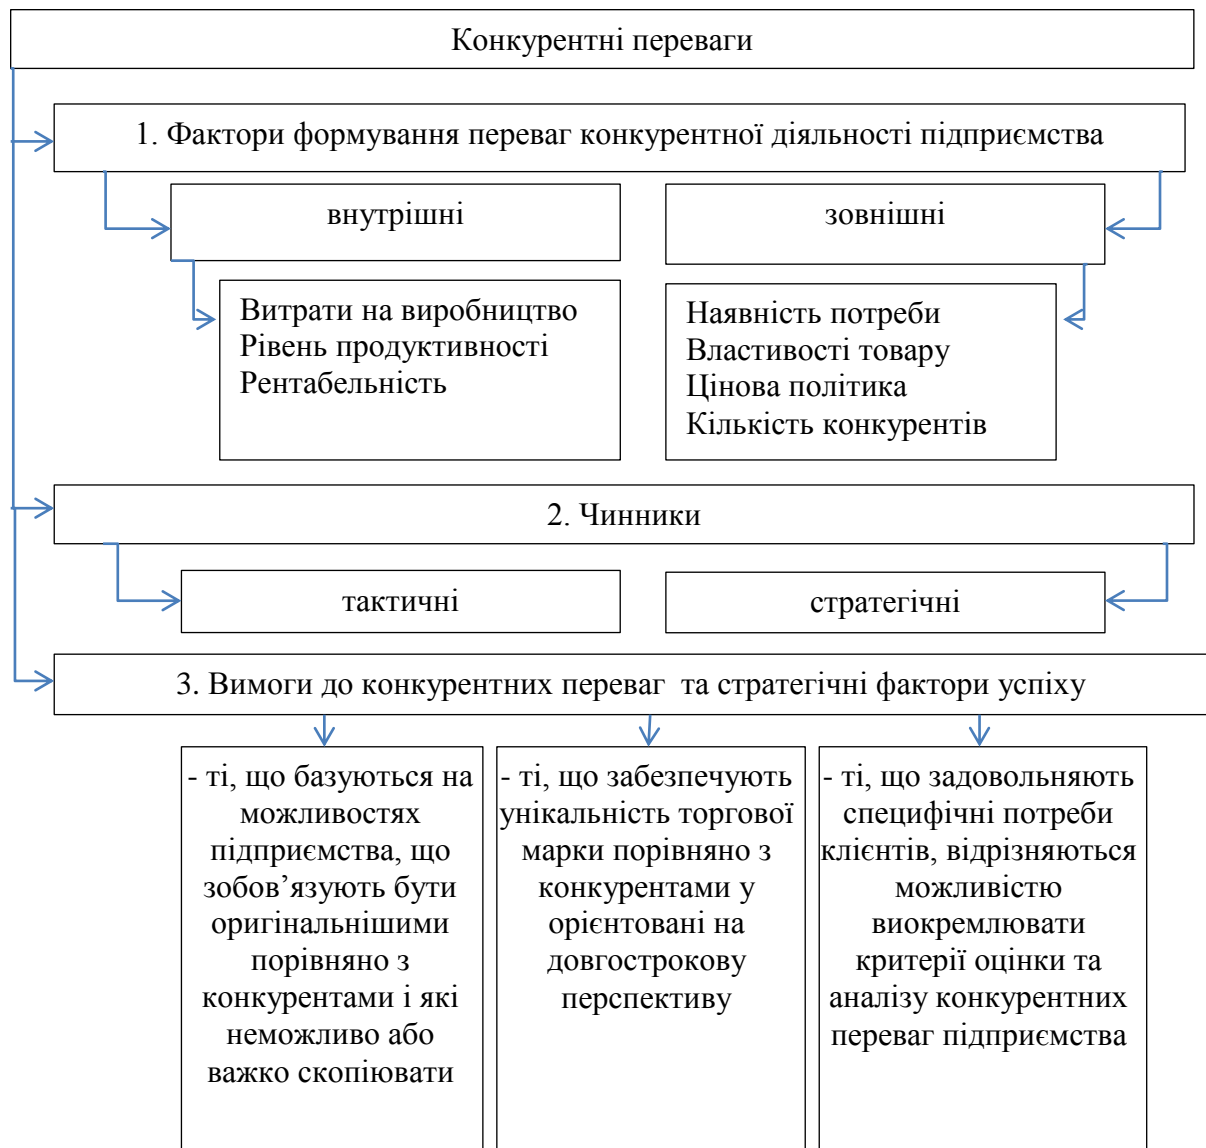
Конкурентні переваги

1. Фактори формування переваг конкурентної діяльності підприємства

внутрішні

зовнішні

Витрати на виробництво
Рівень продуктивності
Рентабельність

Наявність потреби
Властивості товару
Цінова політика
Кількість конкурентів

2. Чинники

тактичні

стратегічні

3. Вимоги до конкурентних переваг та стратегічні фактори успіху

- ті, що базуються на можливостях підприємства, що зобов’язують бути оригінальнішими порівняно з конкурентами і які неможливо або важко скопіювати

- ті, що забезпечують унікальність торгової марки порівняно з конкурентами у орієнтовані на довгострокову перспективу

- ті, що задовольняють специфічні потреби клієнтів, відрізняються можливістю виокремлювати критерії оцінки та аналізу конкурентних переваг підприємства